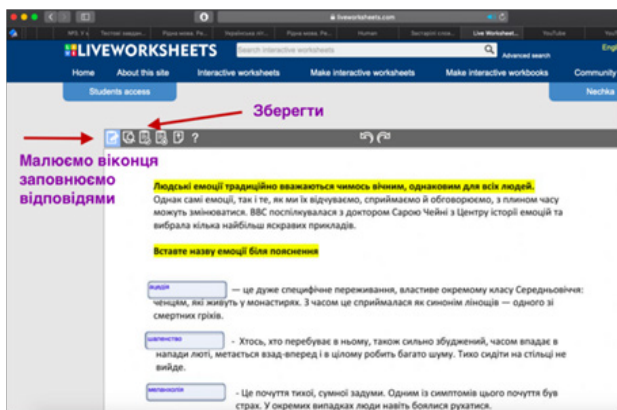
liveworksheets.com

НРЗ, 8 у... | Тестові завдан... | Рідна мова. Ре... | Українська літ... | Рідна мова. Ре... | Human | Застарілі слова... | Live Worksheet... | YouTube | Рідна мова. Ре...

LIVEWORKSHEETS

Search interactive worksheets

Advanced search

Engl

Home | About this site | Interactive worksheets | Make interactive worksheets | Make interactive workbooks | Community

Students access

Nechka

Зберегти

?

Малюємо віконця заповнюємо відповідями

Людські емоції традиційно вважаються чимось вічним, однаковим для всіх людей.
Однак самі емоції, так і те, як ми їх відчуваємо, сприймаємо й обговорюємо, з плином часу можуть змінюватися. BBC поспілкувалася з доктором Сарою Чейні з Центру історії емоцій та вибрала кілька найбільш яскравих прикладів.

Вставте назву емоції біля пояснення

акедія — це дуже специфічне переживання, властиве окремому класу Середньовіччя: ченцям, які живуть у монастирях. З часом це сприймалася як синонім лінощів — одного зі смертних гріхів.

шаленство - Хтось, хто перебуває в ньому, також сильно збуджений, часом впадає в напади люті, метається взад-вперед і в цілому робить багато шуму. Тихо сидіти на стільці не вийде.

меланхолія - Це почуття тихої, сумної задуми. Одним із симптомів цього почуття був страх. У окремих випадках люди навіть боялися рухатися.